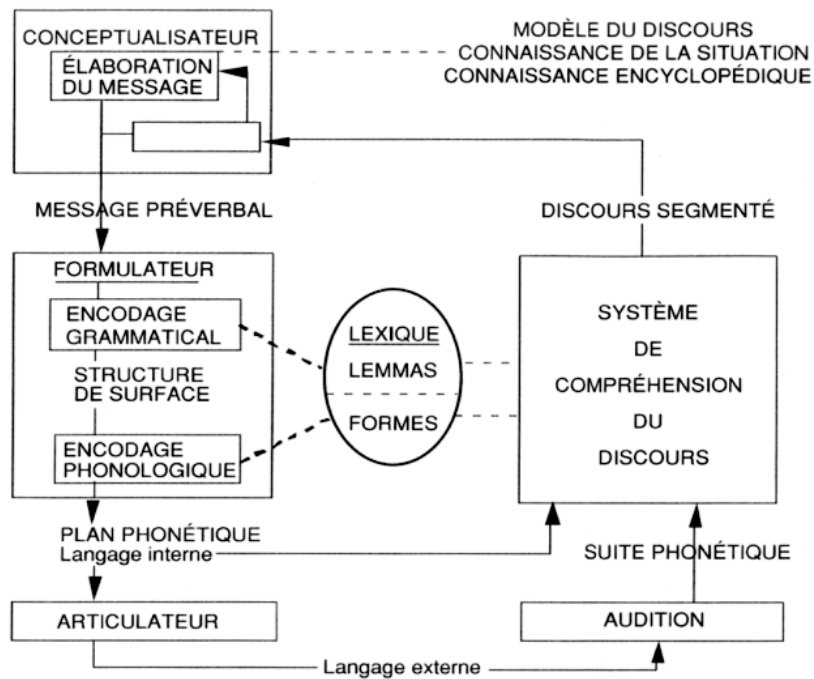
CONCEPTUALISATEUR

ÉLABORATION DU MESSAGE

MODÈLE DU DISCOURS
CONNAISSANCE DE LA SITUATION
CONNAISSANCE ENCYCLOPÉDIQUE

MESSAGE PRÉVERBAL

DISCOURS SEGMENTÉ

FORMULATEUR

ENCODAGE GRAMMATICAL

STRUCTURE DE SURFACE

ENCODAGE PHONOLOGIQUE

LEXIQUE
LEMMAS
FORMES

SYSTÈME
DE
COMPRÉHENSION
DU
DISCOURS

PLAN PHONÉTIQUE
Langage interne

SUITE PHONÉTIQUE

ARTICULATEUR

AUDITION

Langage externe